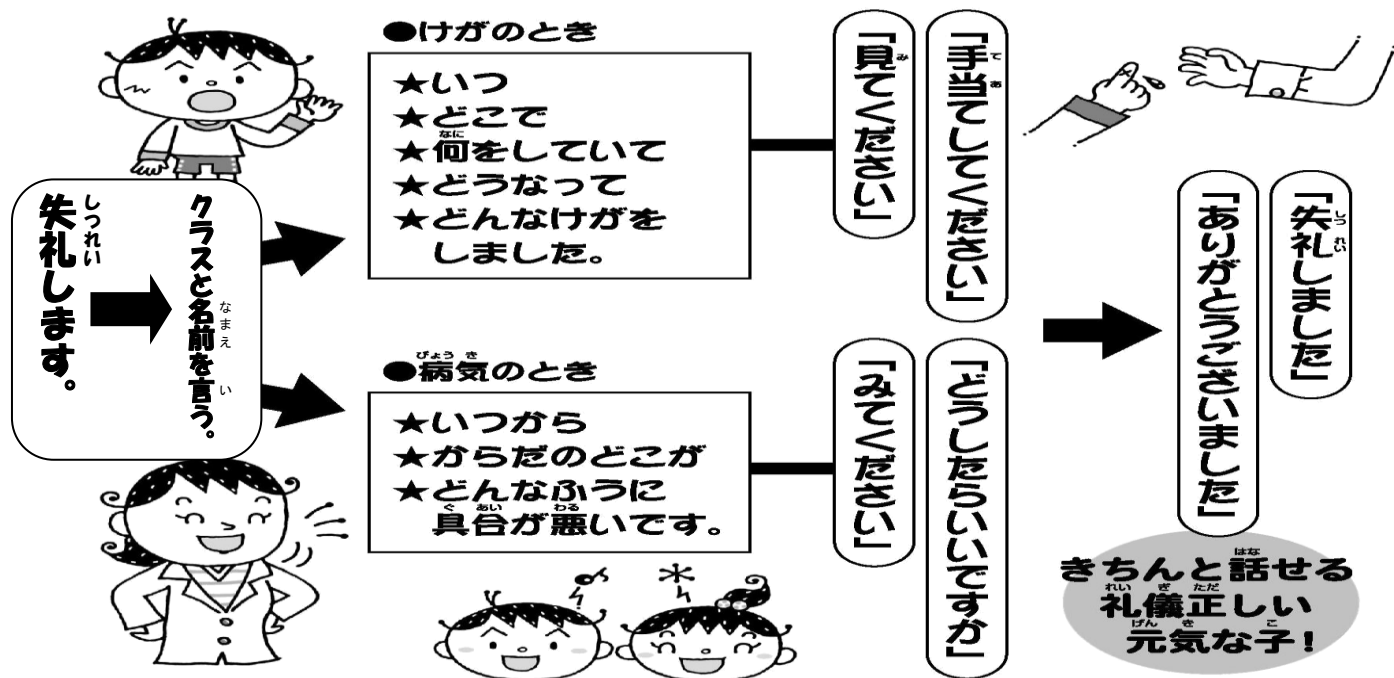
失礼します。

クラスと名前を言う。

●けがのとき

★いつ
★どこで
★何をしていて
★どうなって
★どんなけがをしました。

「見てください」

「手当してください」

●病気のとき

★いつから
★からだのどこが
★どんなふうに具合が悪いです。

「みてください」

「どうしたらいいですか」

「ありがとうございました」

「失礼しました」

きちんと話せる
礼儀正しい
元気な子!